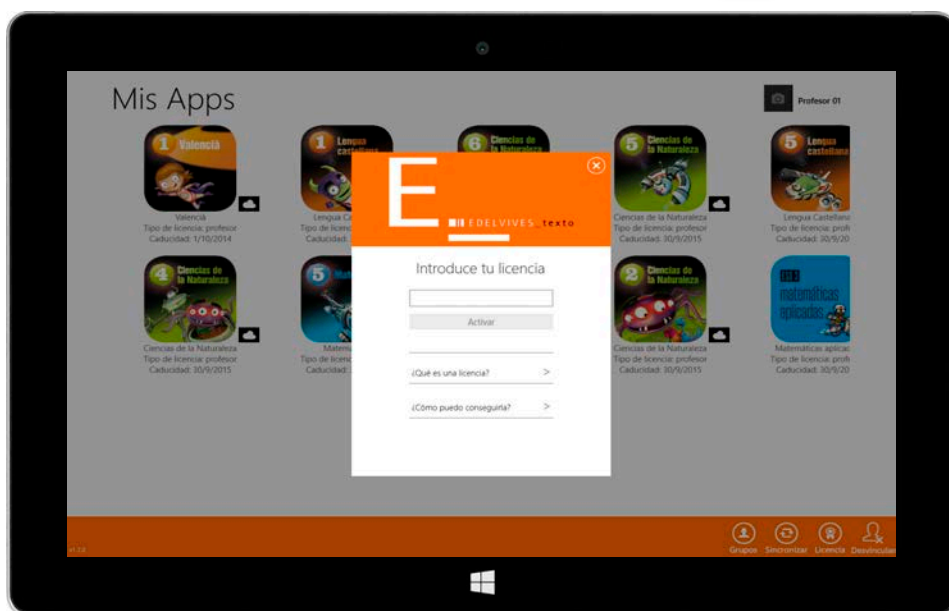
Mis Apps

Profesor 01

1 Valencià
Valencià
Tipo de licencia: profesor
Caducidad: 1/10/2014

1 Lengua castellana
Lengua Ca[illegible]
Tipo de lic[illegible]
Caducidad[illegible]

6 Ciencias de la Naturaleza

5 Ciencias de la Naturaleza
Ciencias de la Naturaleza
Tipo de licencia: profesor
Caducidad: 30/9/2015

5 Lengua castellana
Lengua Castellan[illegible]
Tipo de licencia: prof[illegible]
Caducidad: 30/9/20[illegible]

4 Ciencias de la Naturaleza
Ciencias de la Naturaleza
Tipo de licencia: profesor
Caducidad: 30/9/2015

5 Mat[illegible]
Matem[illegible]
Tipo de lic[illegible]
Caducidad: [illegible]

2 Ciencias de la Naturaleza
Ciencias de la Naturaleza
Tipo de licencia: profesor
Caducidad: 30/9/2015

matemáticas aplicadas
Matemáticas aplicac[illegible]
Tipo de licencia: prof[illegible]
Caducidad: 30/9/20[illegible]

E
EDELVIVES_texto

Introduce tu licencia

Activar

¿Qué es una licencia? >

¿Cómo puedo conseguirla? >

Grupos Sincronizar Licencia Desvincular